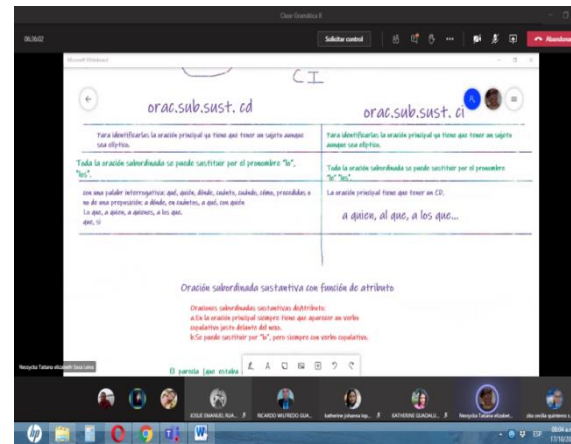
Clase Gramática II

06:36:02

Solicitar control

Abandonar

Microsoft Whiteboard

CI

orac.sub.sust. cd

orac.sub.sust. ci

Para identificarlas la oración principal ya tiene que tener un sujeto aunque sea elíptico.

Para identificarlas la oración principal ya tiene que tener un sujeto aunque sea elíptico.

Toda la oración subordinada se puede sustituir por el pronombre "lo". "los".

Toda la oración subordinada se puede sustituir por el pronombre "le" "les".

con una palabra interrogativa: qué, quién, dónde, cuánto, cuándo, cómo, precedidas o no de una preposición: a dónde, en cuántos, a qué, con quién
Lo que, a quien, a quienes, a los que.
que, si

La oración principal tiene que tener un CD.

a quien, al que, a los que...

Oración subordinada sustantiva con función de atributo

Oraciones subordinadas sustantivas distributo:
a.En la oración principal siempre tiene que aparecer un verbo copulativo justo delante del nexo.
b.Se puede sustituir por "lo", pero siempre con verbos copulativos.

El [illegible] estaba

Neisydia Tatiana elizabeth Sosa Loira

JOSUE EMANUEL RUA...

RICARDO WILFREDO GUA...

katherine johanna lop...

KATHERINE GUADALU...

Neisydia Tatiana elizabet...

ana cecilia quintero...

08:04

17/10/20